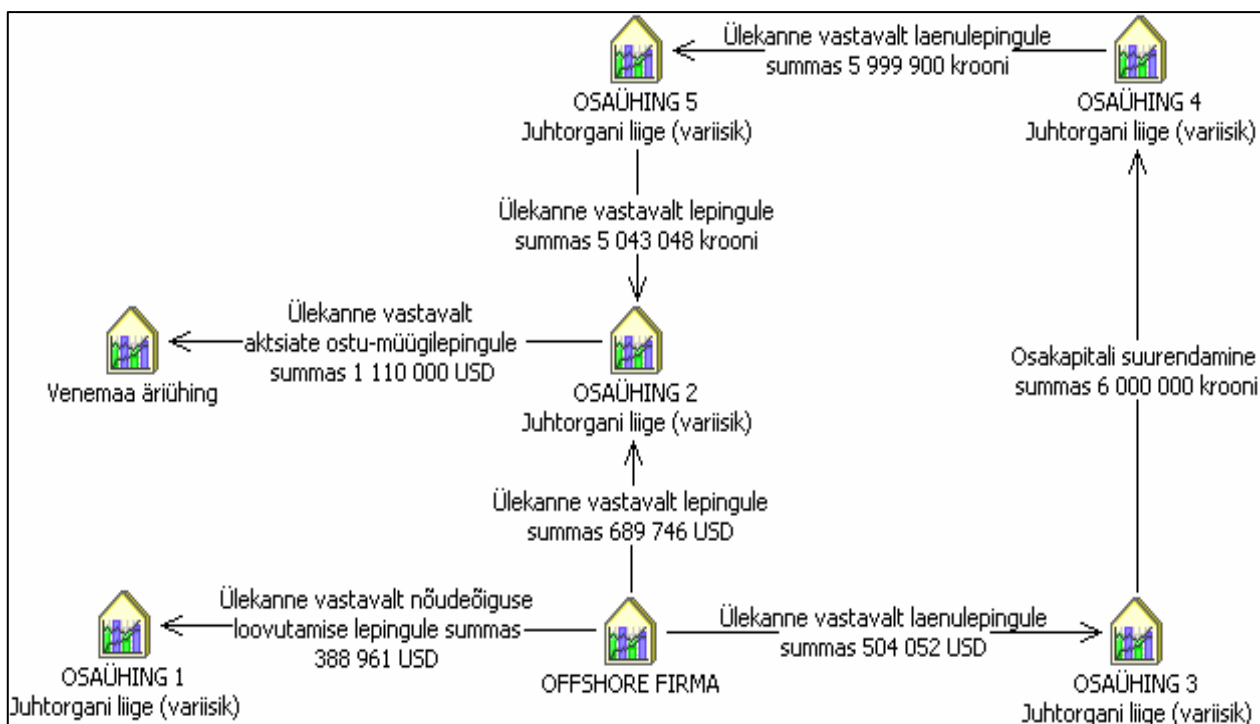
Ülekanne vastavalt laenulepingule summas 5 999 900 krooni

OSAÜHING 5
Juhtorgani liige (variisik)

OSAÜHING 4
Juhtorgani liige (variisik)

Ülekanne vastavalt lepingule summas 5 043 048 krooni

Ülekanne vastavalt aktsiate ostu-müügilepingule summas 1 110 000 USD

Venemaa äriühing

OSAÜHING 2
Juhtorgani liige (variisik)

Osakapitali suurendamine summas 6 000 000 krooni

Ülekanne vastavalt lepingule summas 689 746 USD

Ülekanne vastavalt nõudeõiguse loovutamise lepingule summas 388 961 USD

Ülekanne vastavalt laenulepingule summas 504 052 USD

OSAÜHING 1
Juhtorgani liige (variisik)

OFFSHORE FIRMA

OSAÜHING 3
Juhtorgani liige (variisik)